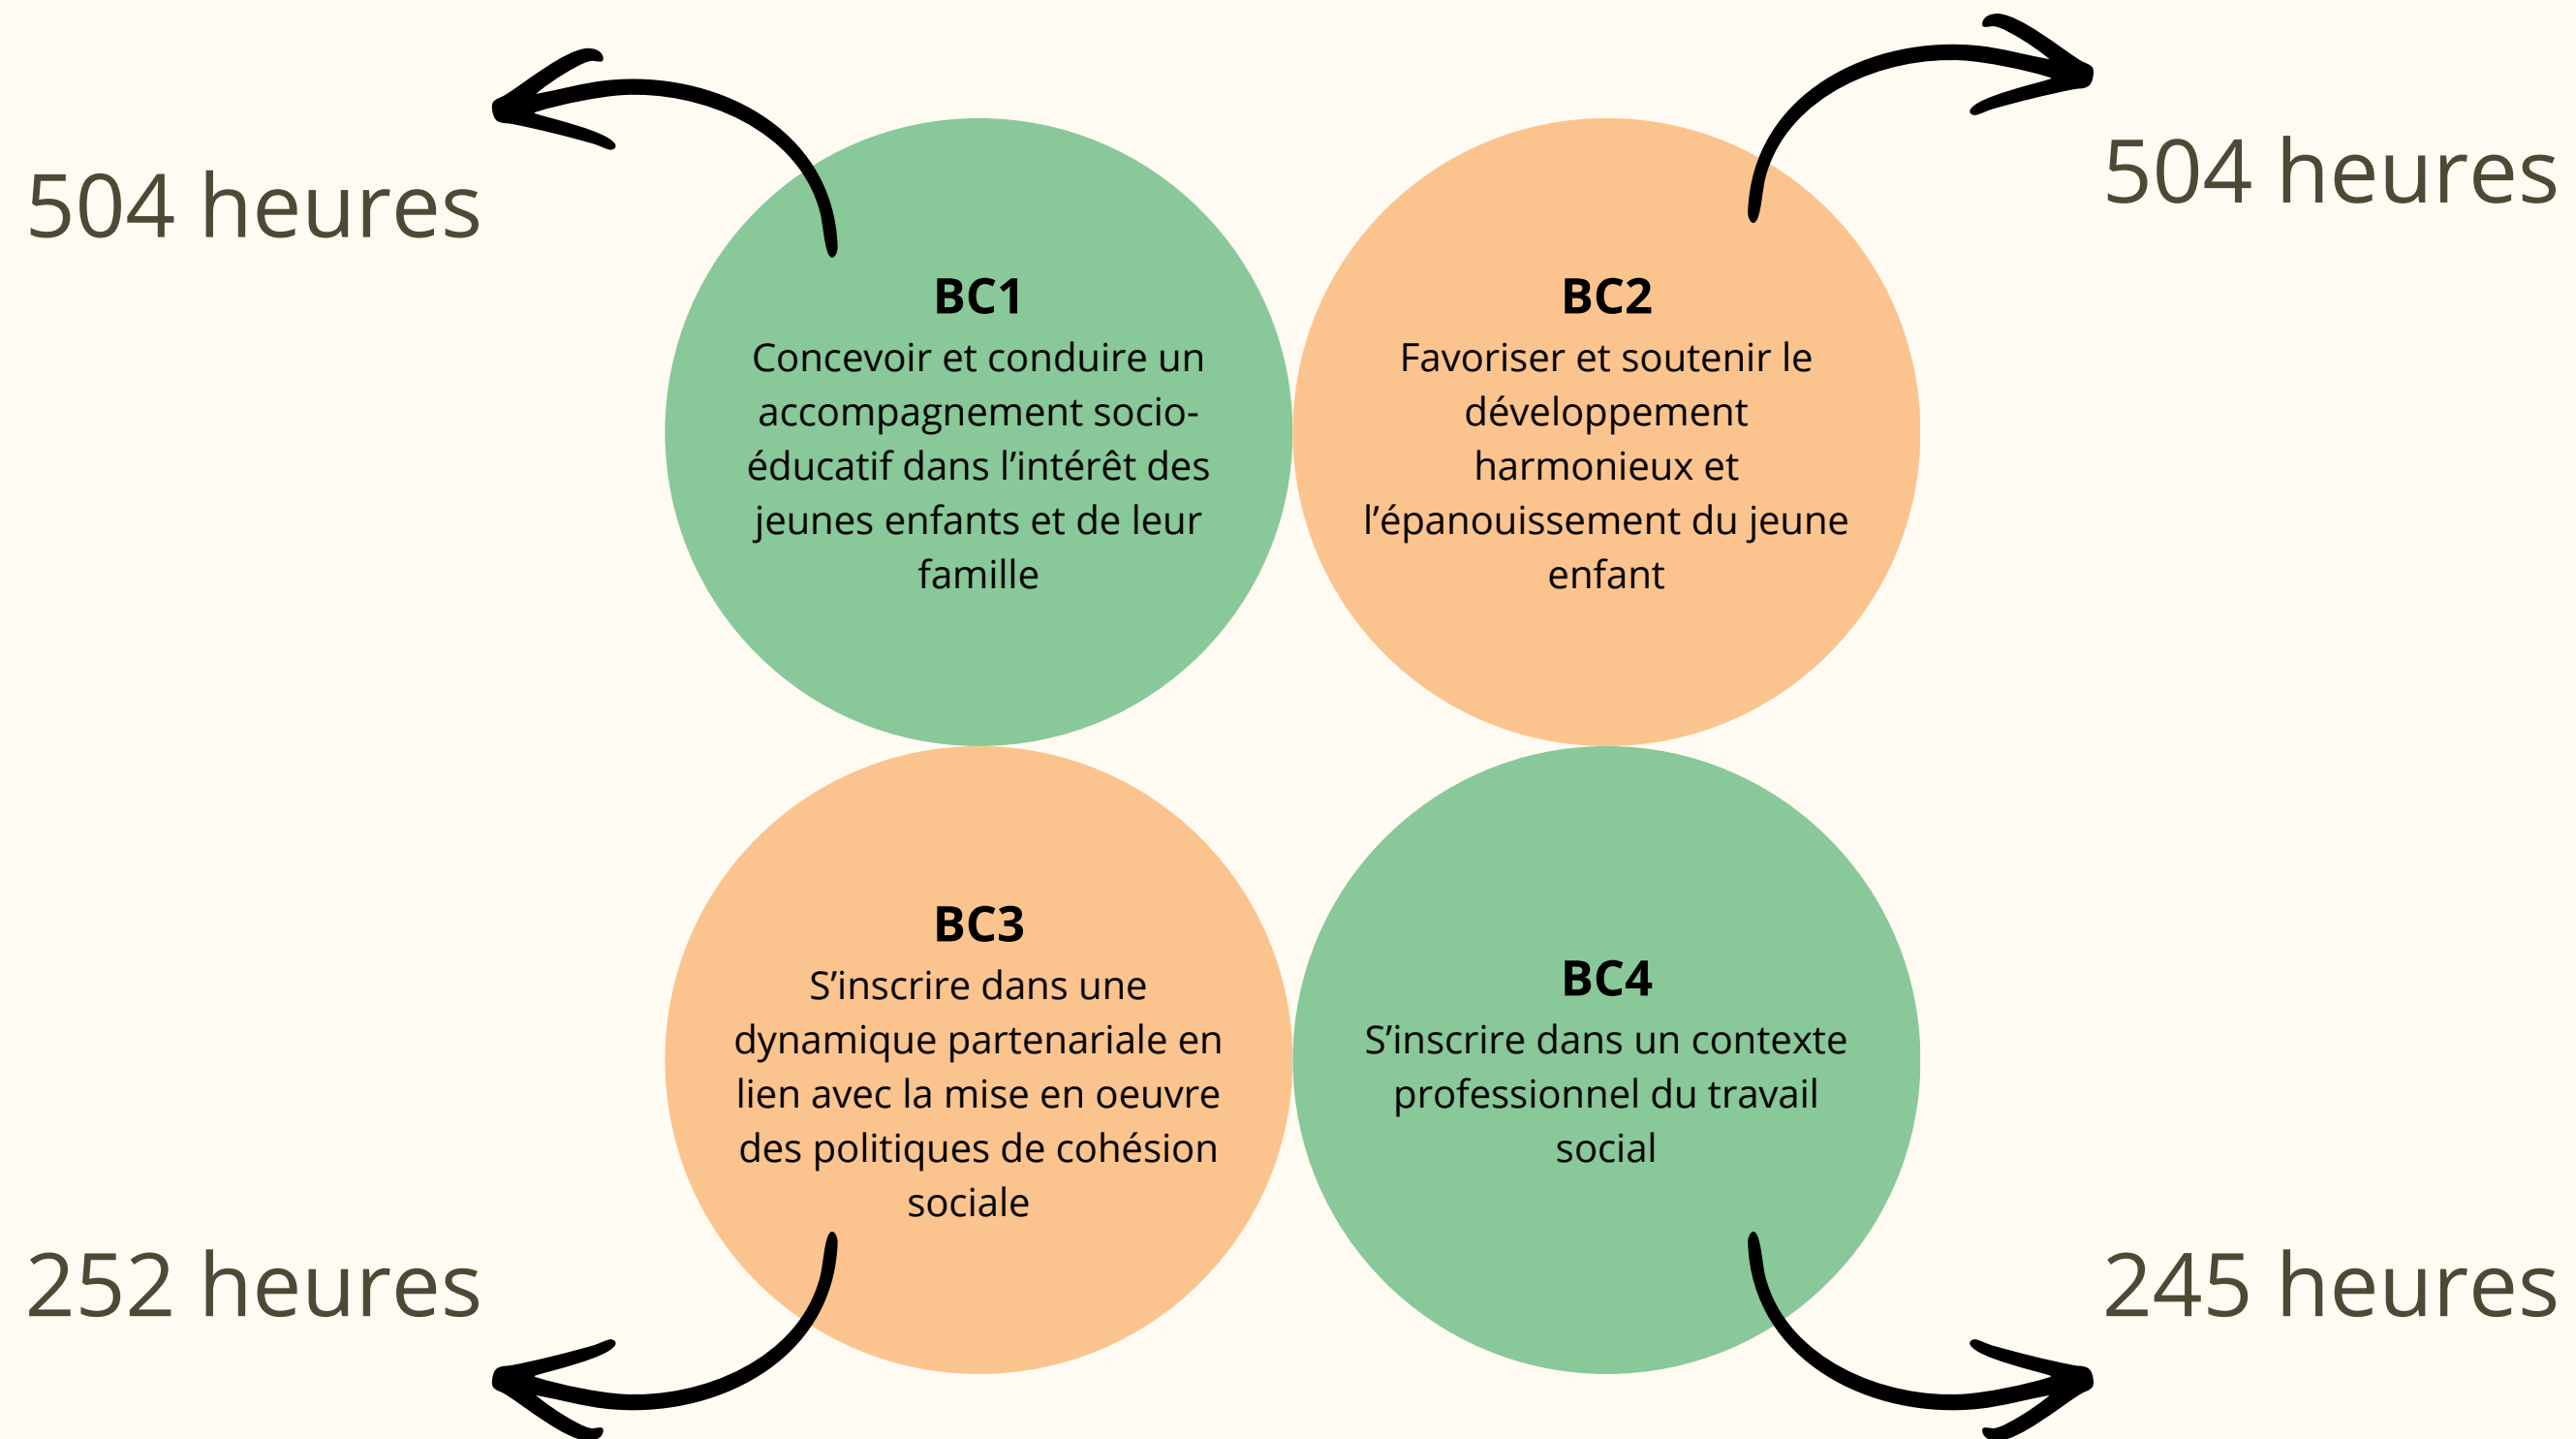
504 heures

BC1
Concevoir et conduire un accompagnement socio-éducatif dans l'intérêt des jeunes enfants et de leur famille

BC2
Favoriser et soutenir le développement harmonieux et l'épanouissement du jeune enfant

504 heures

BC3
S'inscrire dans une dynamique partenariale en lien avec la mise en oeuvre des politiques de cohésion sociale

BC4
S'inscrire dans un contexte professionnel du travail social

252 heures

245 heures